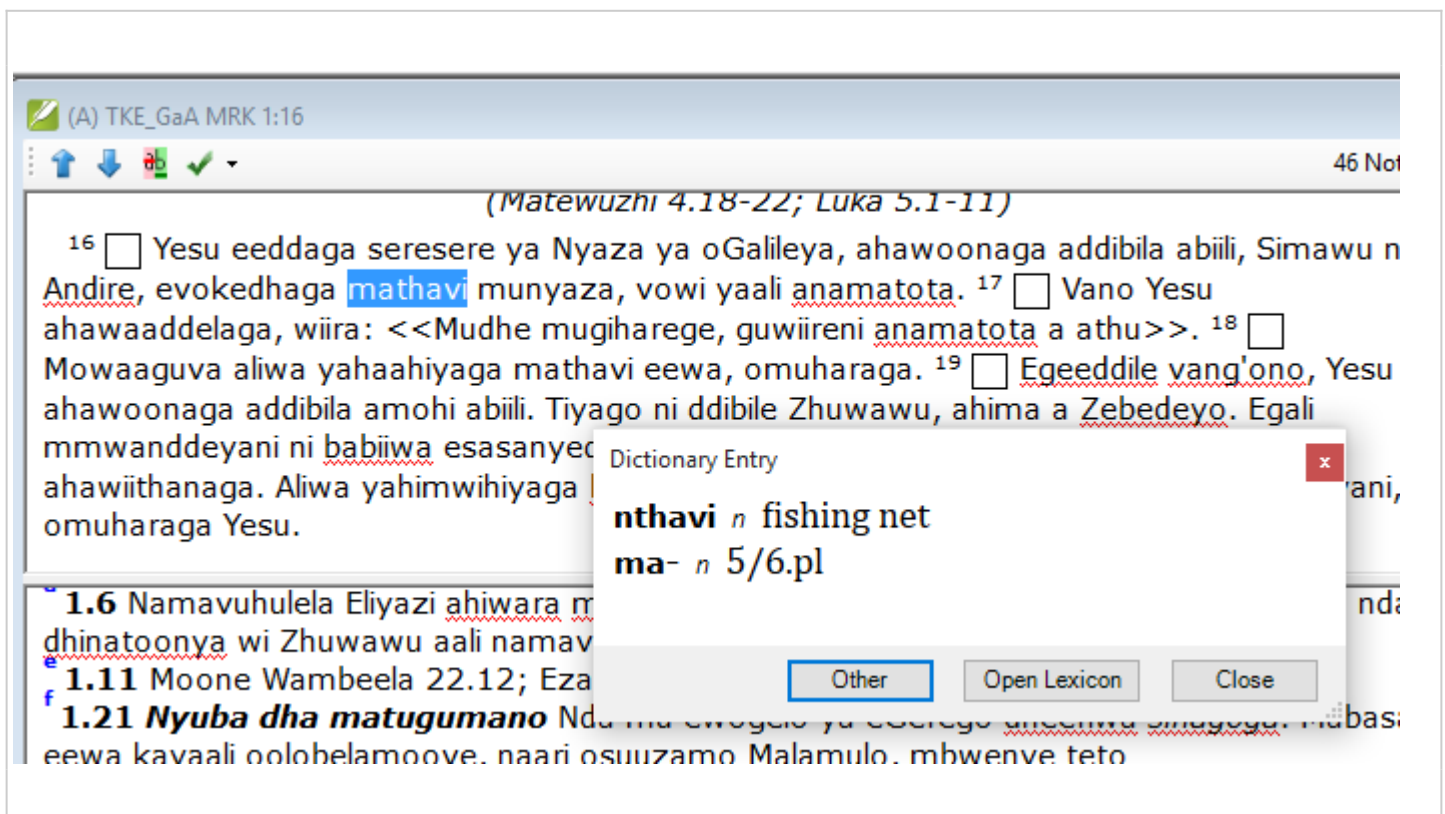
(A) TKE_GaA MRK 1:16

46 No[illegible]

(Matewuzhi 4.18-22; Luka 5.1-11)

$^{16}$ Yesu eeddaga seresere ya Nyaza ya oGalileya, ahawoonaga addibila abiili, Simawu n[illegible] Andire, evokedhaga mathavi munyaza, vowi yaali anamatota. $^{17}$ Vano Yesu ahawaaddelaga, wiira: <<Mudhe mugiharege, guwiireni anamatota a athu>>. $^{18}$ Mowaaguva aliwa yahaahiyaga mathavi eewa, omuharaga. $^{19}$ Egeeddile vang'ono, Yesu ahawoonaga addibila amohi abiili. Tiyago ni ddibile Zhuwawu, ahima a Zebedeyo. Egali mmwanddeyani ni babiiwa esasanye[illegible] ahawiithanaga. Aliwa yahimwihiyaga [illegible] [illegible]ani, omuharaga Yesu.

Dictionary Entry
x
nthavi n fishing net
ma- n 5/6.pl
Other
Open Lexicon
Close

d 1.6 Namavuhulela Eliyazi ahiwara m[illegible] nd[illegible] dhinatoonya wi Zhuwawu aali namav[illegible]
e 1.11 Moone Wambeela 22.12; Eza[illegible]
f 1.21 Nyuba dha matugumano Nd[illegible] Mubas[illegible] eewa kayaali oolobelamoove, naari osuuzamo Malamulo, mbwenye teto